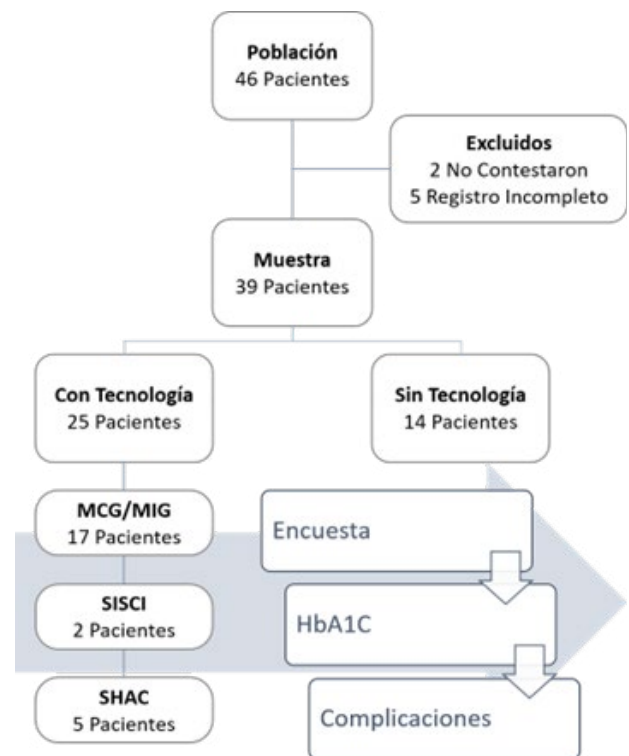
Población
46 Pacientes

Excluidos
2 No Contestaron
5 Registro Incompleto

Muestra
39 Pacientes

Con Tecnología
25 Pacientes

Sin Tecnología
14 Pacientes

MCG/MIG
17 Pacientes

SISCI
2 Pacientes

SHAC
5 Pacientes

Encuesta

HbA1C

Complicaciones